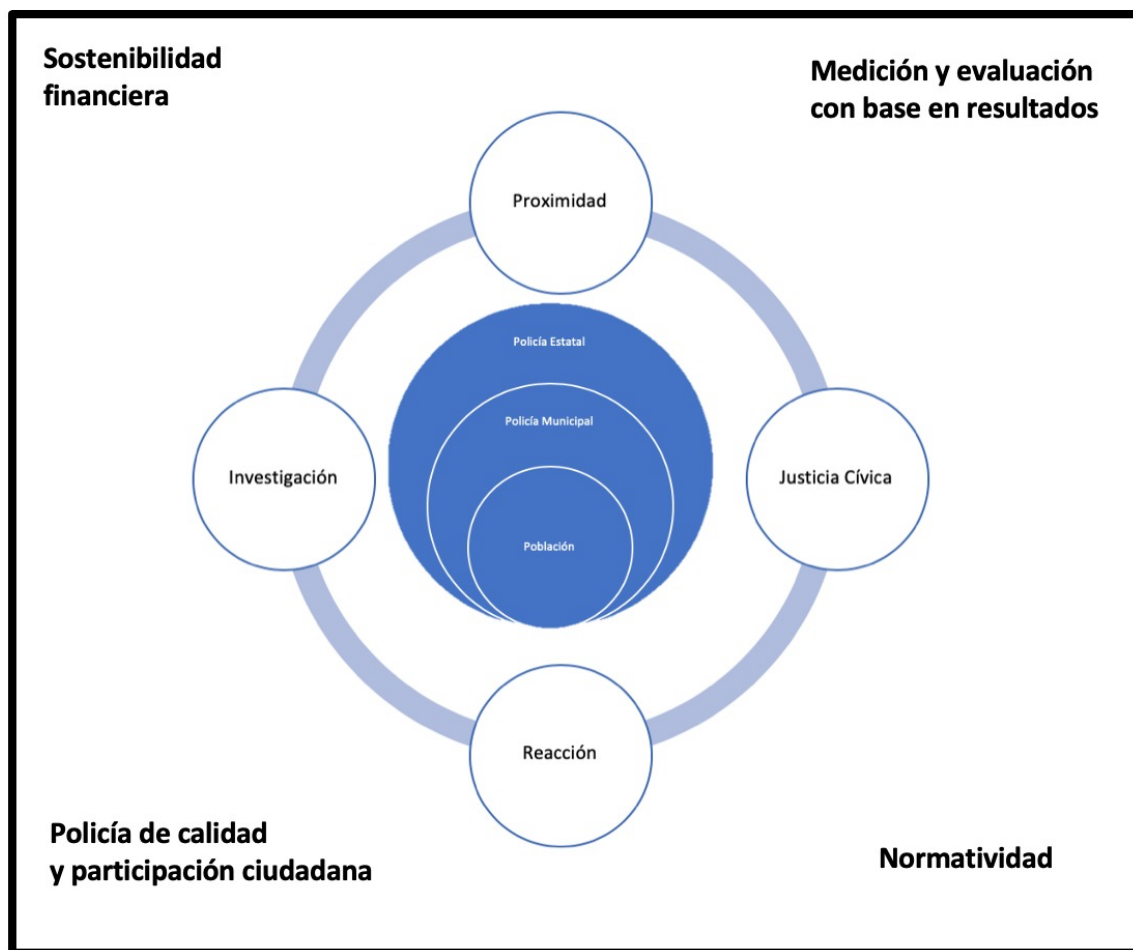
Sostenibilidad financiera

Medición y evaluación con base en resultados

Proximidad

Policía Estatal

Policía Municipal

Investigación

Población

Justicia Cívica

Reacción

Policía de calidad y participación ciudadana

Normatividad